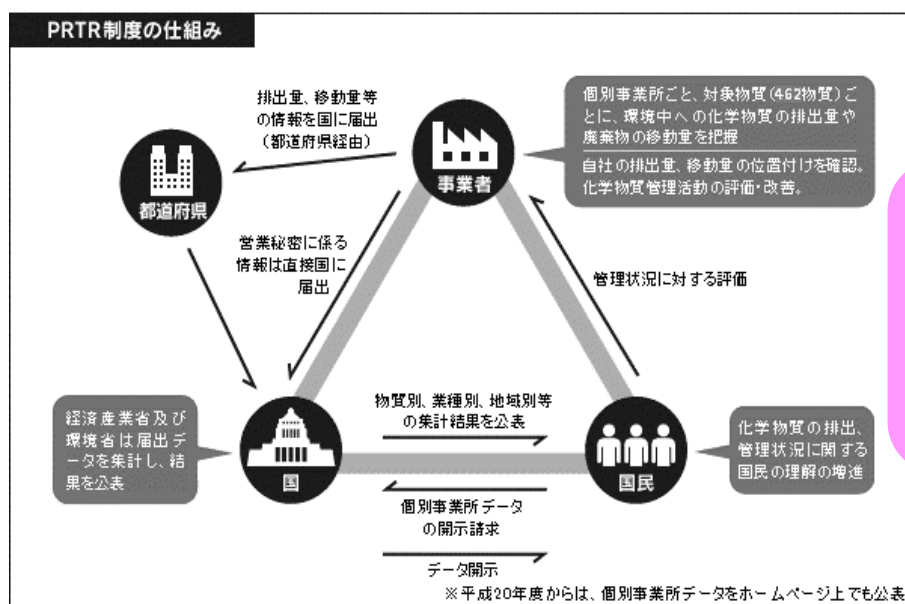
PRTR制度の仕組み

排出量、移動量等の情報を国に届出（都道府県経由）

都道府県

事業者

個別事業所ごと、対象物質（462物質）ごとに、環境中への化学物質の排出量や廃棄物の移動量を把握

自社の排出量、移動量の位置付けを確認。化学物質管理活動の評価・改善。

営業秘密に係る情報は直接国に届出

管理状況に対する評価

経済産業省及び環境省は届出データを集計し、結果を公表

国

物質別、業種別、地域別等の集計結果を公表

個別事業所データの開示請求

データ開示

国民

化学物質の排出、管理状況に関する国民の理解の増進

※平成20年度からは、個別事業所データをホームページ上でも公表